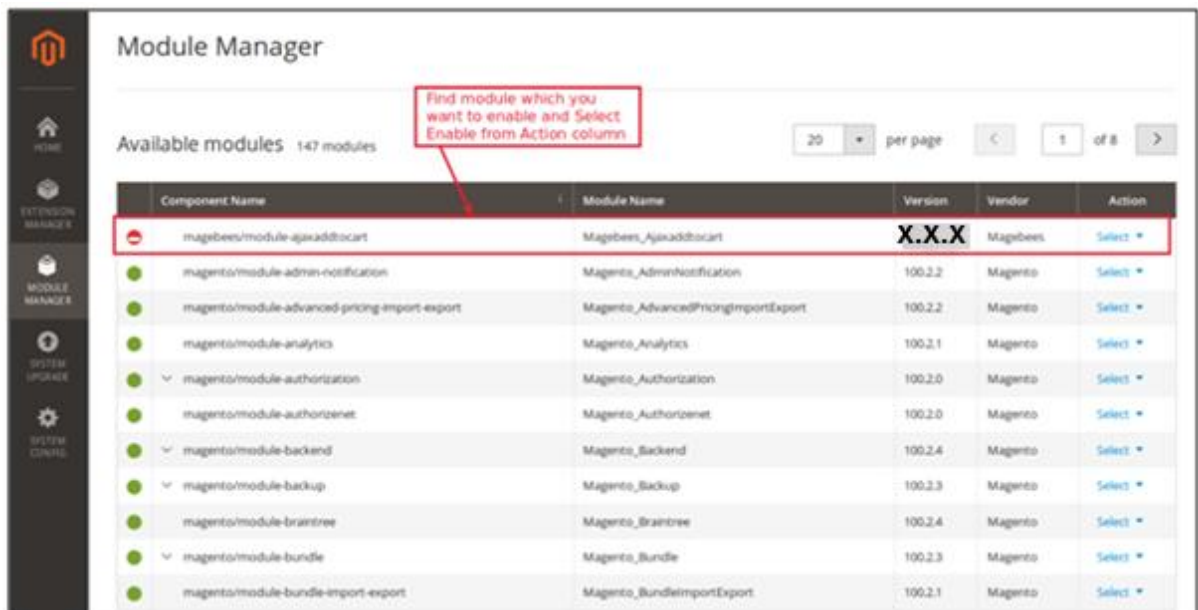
HOME

EXTENSION MANAGER

MODULE MANAGER

SYSTEM UPGRADE

SYSTEM CONFIG

Module Manager

Find module which you want to enable and Select Enable from Action column

Available modules 147 modules

20 per page < 1 of 8 >

| Component Name | Module Name | Version | Vendor | Action |
|---|---|---|---|---|
| magebees/module-ajaxaddtocart | Magebees_Ajaxaddtocart | X.X.X | Magebees | Select |
| magento/module-admin-notification | Magento_AdminNotification | 100.2.2 | Magento | Select |
| magento/module-advanced-pricing-import-export | Magento_AdvancedPricingImportExport | 100.2.2 | Magento | Select |
| magento/module-analytics | Magento_Analytics | 100.2.1 | Magento | Select |
| magento/module-authorization | Magento_Authorization | 100.2.0 | Magento | Select |
| magento/module-authorizenet | Magento_Authorizenet | 100.2.0 | Magento | Select |
| magento/module-backend | Magento_Backend | 100.2.4 | Magento | Select |
| magento/module-backup | Magento_Backup | 100.2.3 | Magento | Select |
| magento/module-braintree | Magento_Braintree | 100.2.4 | Magento | Select |
| magento/module-bundle | Magento_Bundle | 100.2.3 | Magento | Select |
| magento/module-bundle-import-export | Magento_BundleImportExport | 100.2.1 | Magento | Select |